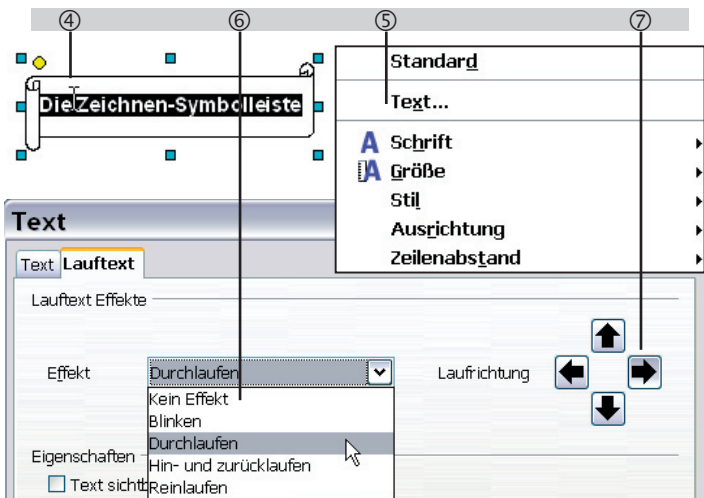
④ ⑥ ⑤ ⑦

Die Zeichnen-Symbolleiste

Standard
Text...
Schrift
Größe
Stil
Ausrichtung
Zeilenabstand

Text

Text Lauftext

Lauftext Effekte

Effekt Durchlaufen

Kein Effekt
Blinken
Durchlaufen
Hin- und zurücklaufen
Reinlaufen

Laufrichtung

Eigenschaften

Text sicht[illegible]